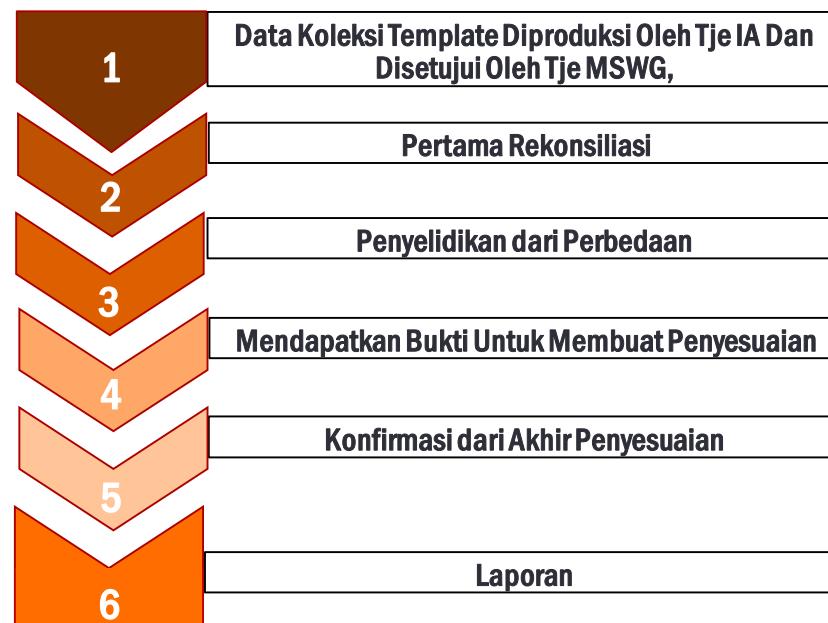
1

Data Koleksi Template Diproduksi Oleh Tje IA Dan Disetujui Oleh Tje MSWG,

2

Pertama Rekonsiliasi

3

Penyelidikan dari Perbedaan

4

Mendapatkan Bukti Untuk Membuat Penyesuaian

5

Konfirmasi dari Akhir Penyesuaian

6

Laporan